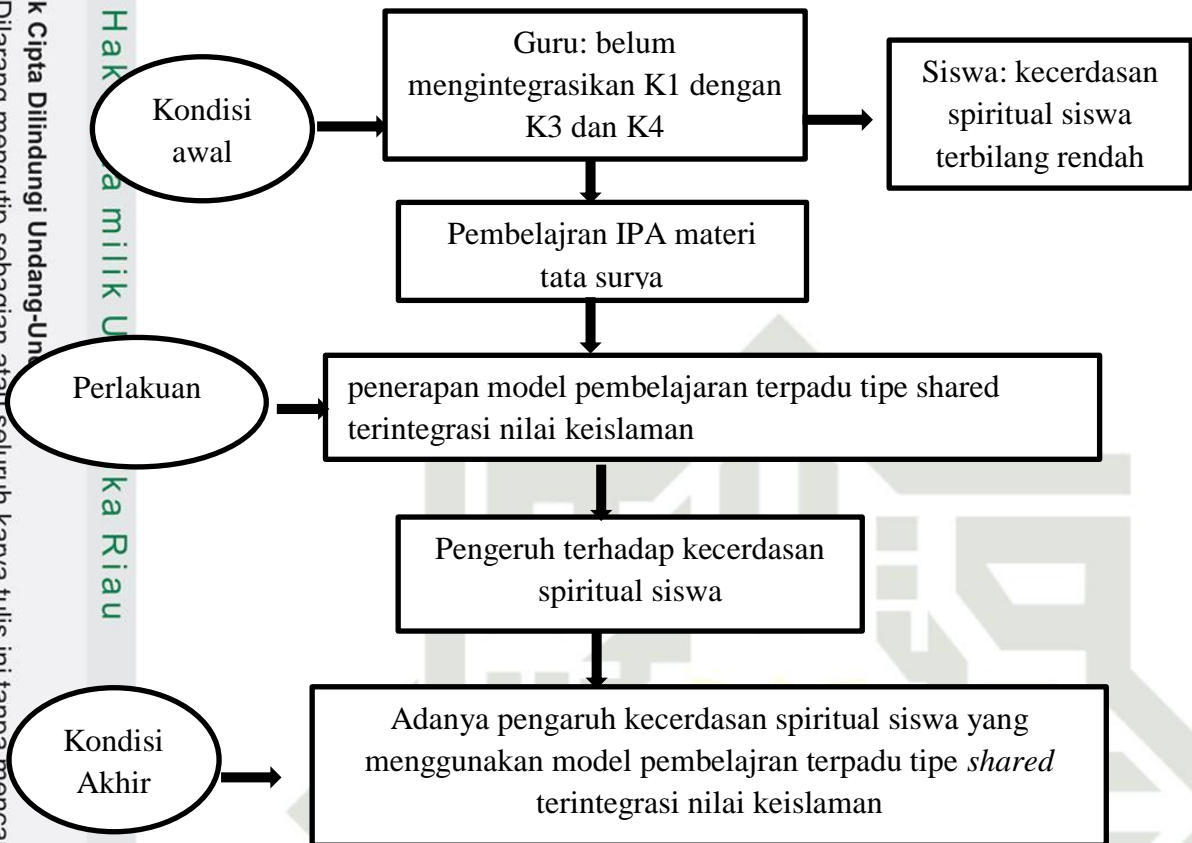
Kondisi awal

Guru: belum mengintegrasikan K1 dengan K3 dan K4

Siswa: kecerdasan spiritual siswa terbilang rendah

Pembelajran IPA materi tata surya

Perlakuan

penerapan model pembelajaran terpadu tipe shared terintegrasi nilai keislaman

Pengeruh terhadap kecerdasan spiritual siswa

Kondisi Akhir

Adanya pengaruh kecerdasan spiritual siswa yang menggunakan model pembelajran terpadu tipe *shared* terintegrasi nilai keislaman

Hak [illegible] milik U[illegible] ka Riau

k Cipta Dilindungi Undang-Un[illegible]

Dilarang mengutip sebagian atau seluruh karya tulis ini tanpa menca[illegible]